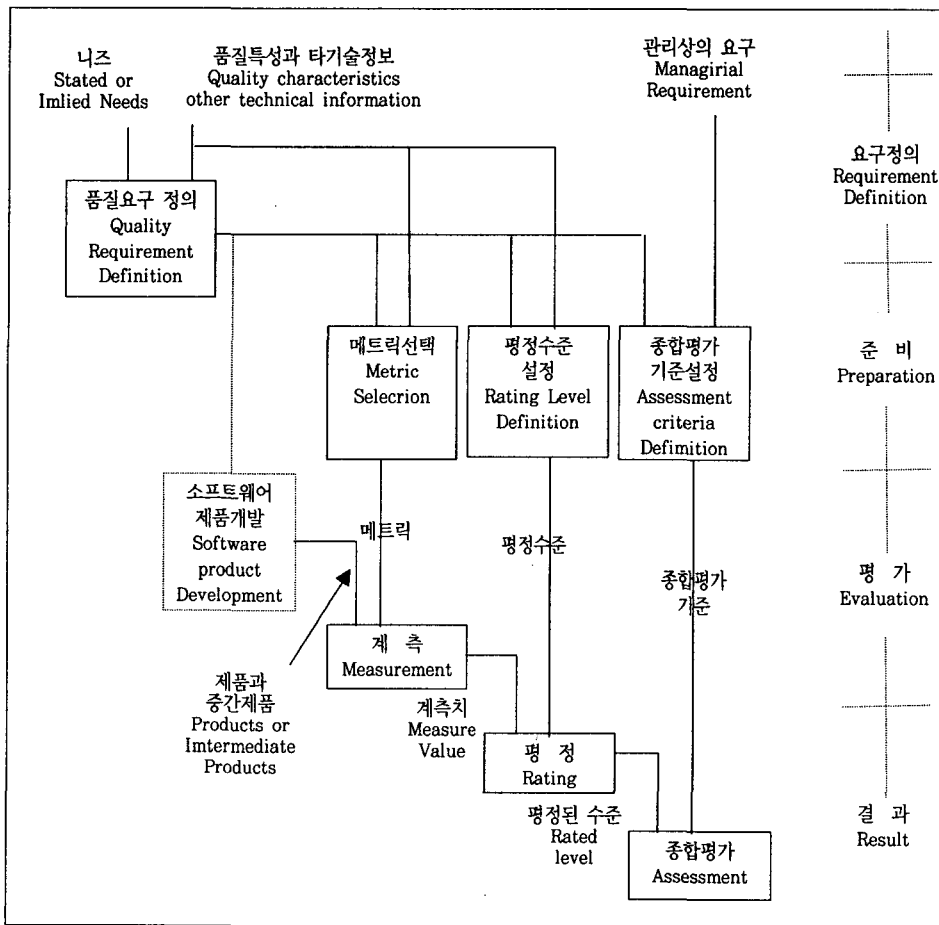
니즈
Stated or
Imlied Needs

품질특성과 타기술정보
Quality characteristics
other technical information

관리상의 요구
Managirial
Requirement

요구정의
Requirement
Definition

품질요구 정의
Quality
Requirement
Definition

메트릭선택
Metric
Selecrion

평정수준
설정
Rating Level
Definition

종합평가
기준설정
Assessment
criteria
Defimition

준 비
Preparation

소프트웨어
제품개발
Software
product
Development

메트릭

평정수준

종합평가
기준

평 가
Evaluation

제품과
중간제품
Products or
Imtermediate
Products

계 측
Measurement

계측치
Measure
Value

평 정
Rating

평정된 수준
Rated
level

종합평가
Assessment

결 과
Result